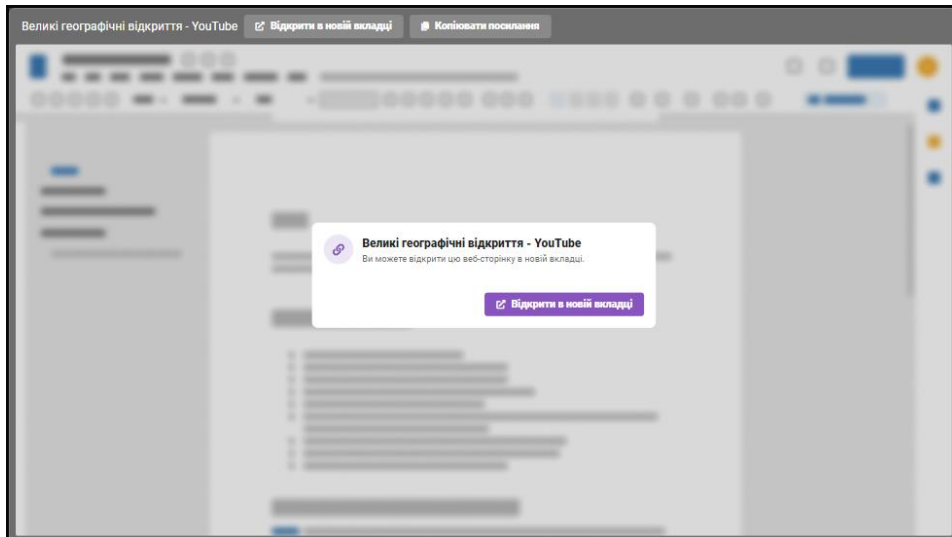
Великі географічні відкриття - YouTube
Відкрити в новій вкладці
Копіювати посилання

Великі географічні відкриття - YouTube
Ви можете відкрити цю веб-сторінку в новій вкладці.
Відкрити в новій вкладці